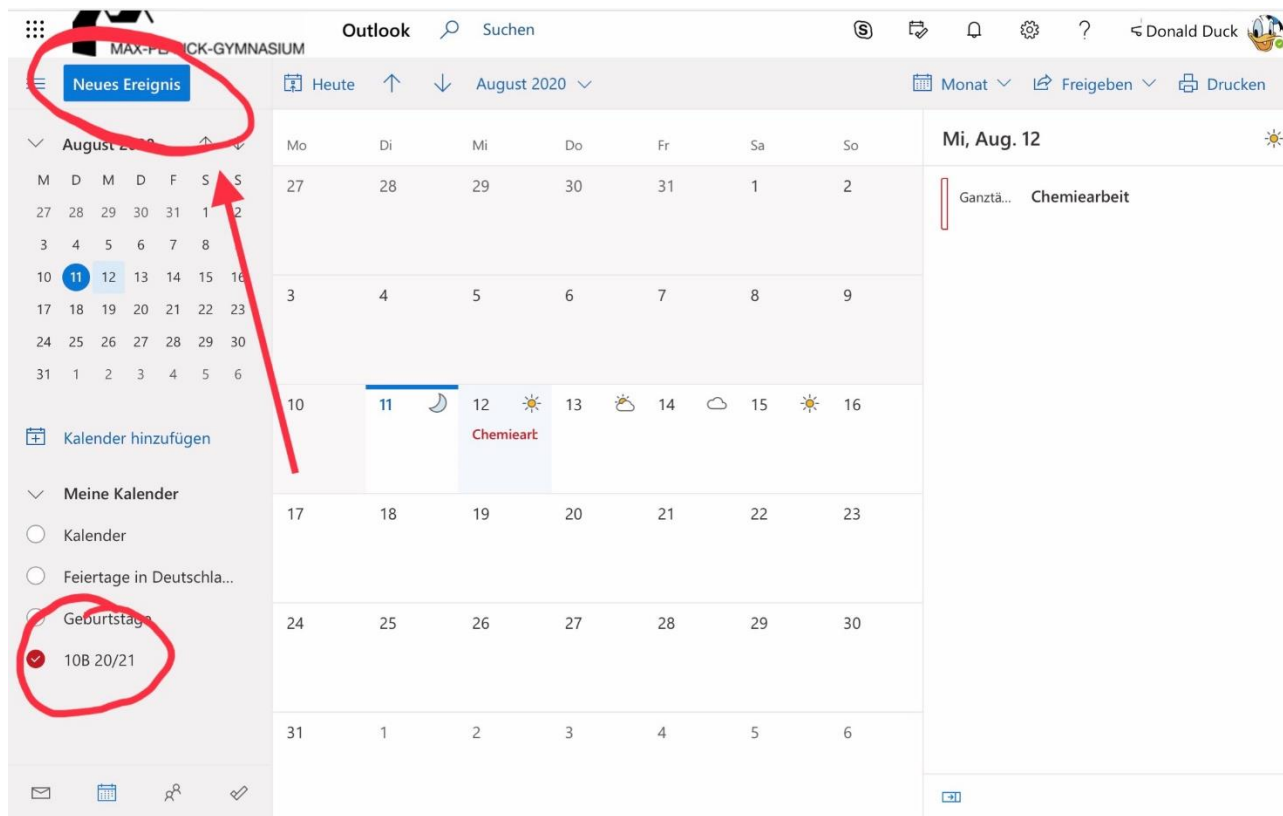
MAX-PL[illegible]ICK-GYMNASIUM Outlook Suchen Donald Duck

Neues Ereignis

Heute August 2020 Monat Freigeben Drucken

August 20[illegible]

| M | D | M | D | F | S | S |
|---|---|---|---|---|---|---|
| 27 | 28 | 29 | 30 | 31 | 1 | 2 |
| 3 | 4 | 5 | 6 | 7 | 8 | |
| 10 | 11 | 12 | 13 | 14 | 15 | 16 |
| 17 | 18 | 19 | 20 | 21 | 22 | 23 |
| 24 | 25 | 26 | 27 | 28 | 29 | 30 |
| 31 | 1 | 2 | 3 | 4 | 5 | 6 |

Kalender hinzufügen

Meine Kalender

Kalender

Feiertage in Deutschla...

Geburtstag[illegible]

10B 20/21

| Mo | Di | Mi | Do | Fr | Sa | So |
|---|---|---|---|---|---|---|
| 27 | 28 | 29 | 30 | 31 | 1 | 2 |
| 3 | 4 | 5 | 6 | 7 | 8 | 9 |
| 10 | 11 | 12 Chemieart | 13 | 14 | 15 | 16 |
| 17 | 18 | 19 | 20 | 21 | 22 | 23 |
| 24 | 25 | 26 | 27 | 28 | 29 | 30 |
| 31 | 1 | 2 | 3 | 4 | 5 | 6 |

Mi, Aug. 12

Ganztä... Chemiearbeit